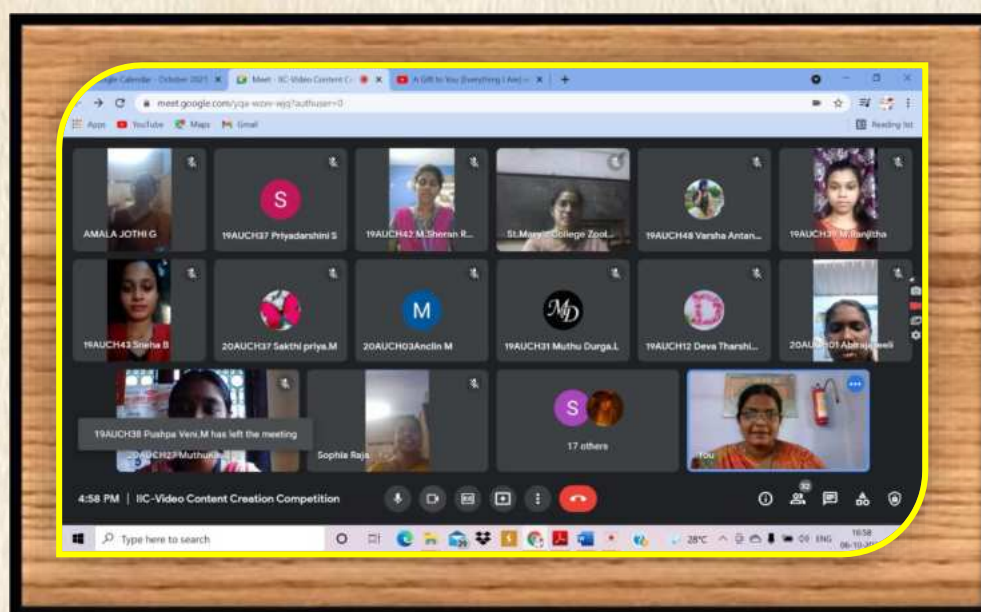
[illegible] Calendar - October 2021 × Meet - IIC-Video Content C × A Gift to You (Everything I Am) × +

meet.google.com/yqa-wzov-wjq?authuser=0

Apps YouTube Maps Gmail

Reading list

AMALA JOTHI G

S

19AUCH37 Priyadarshini S

19AUCH42 M.Sherin R...

St.Mary's College Zool...

19AUCH48 Varsha Antan...

19AUCH39 M.Ranjitha

19AUCH43 Sneha B

20AUCH37 Sakthi priya.M

M

20AUCH03Anclin M

19AUCH31 Muthu Durga.L

D

19AUCH12 Deva Tharshi...

20AUCH01 Abirami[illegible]

19AUCH38 Pushpa Veni.M has left the meeting

20AUCH27 Muthuk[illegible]

Sophia Raja

S

17 others

You

4:58 PM | IIC-Video Content Creation Competition

32

Type here to search

28°C ENG 16:58 06-10-20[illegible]